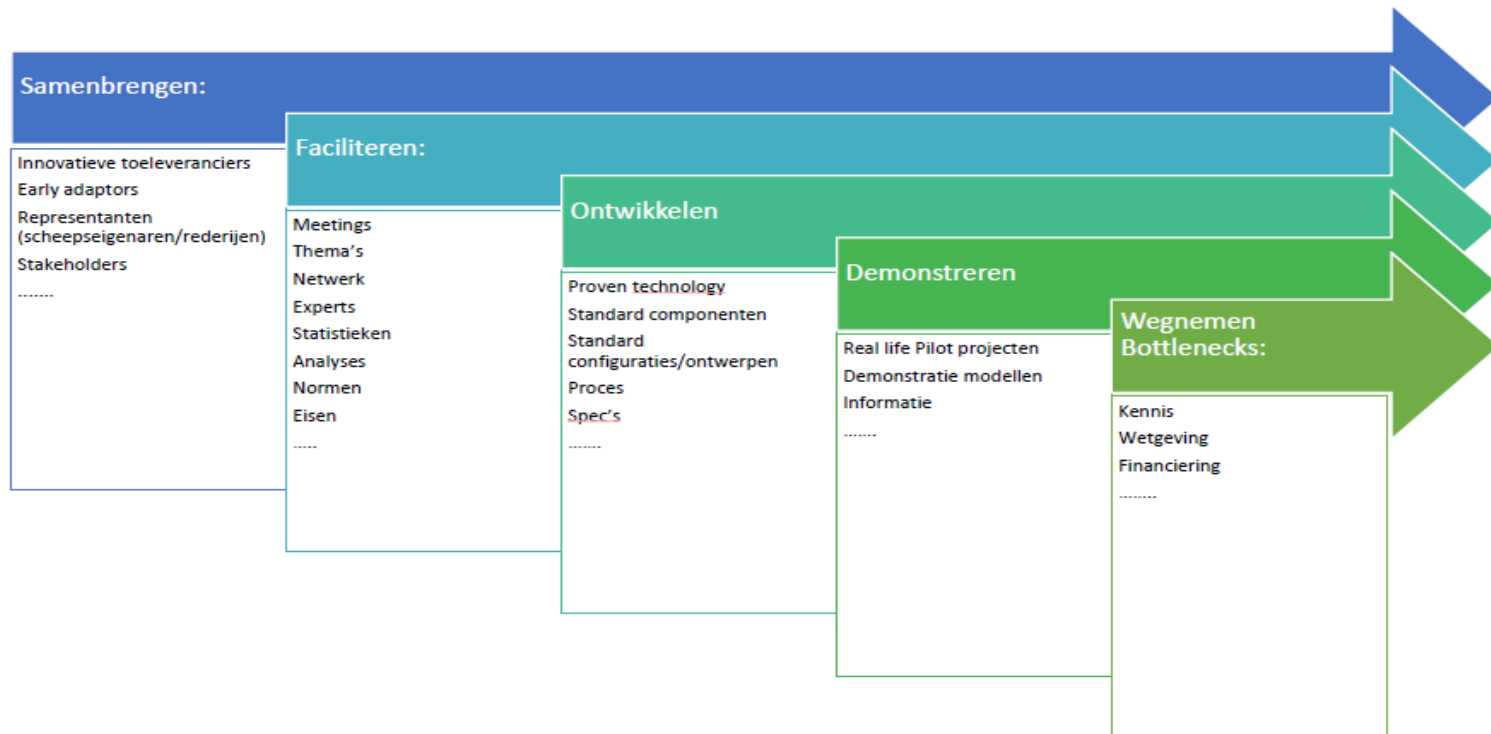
Samenbrengen:

Innovatieve toeleveranciers
Early adaptors
Representanten (scheepseigenaren/rederijen)
Stakeholders
.......

Faciliteren:

Meetings
Thema's
Netwerk
Experts
Statistieken
Analyses
Normen
Eisen
.....

Ontwikkelen

Proven technology
Standard componenten
Standard configuraties/ontwerpen
Proces
Spec's
.......

Demonstreren

Real life Pilot projecten
Demonstratie modellen
Informatie
.......

Wegnemen Bottlenecks:

Kennis
Wetgeving
Financiering
........